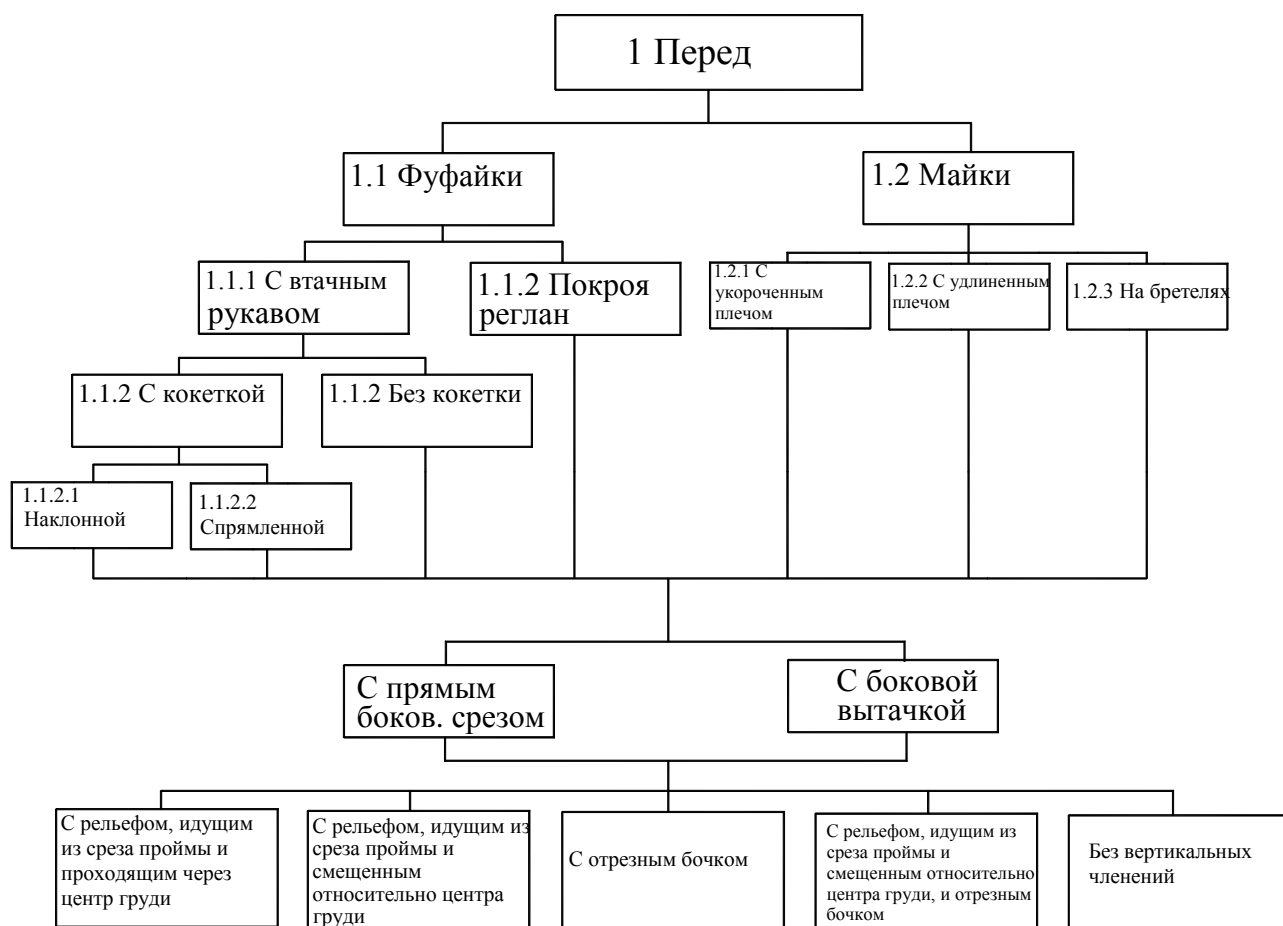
1 Перед

1.1 Фуфайки

1.2 Майки

1.1.1 С втачным рукавом

1.1.2 Покроя реглан

1.2.1 С укороченным плечом

1.2.2 С удлиненным плечом

1.2.3 На бретелях

1.1.2 С кокеткой

1.1.2 Без кокетки

1.1.2.1 Наклонной

1.1.2.2 Спрямленной

С прямым боков. срезом

С боковой вытачкой

С рельефом, идущим из среза проймы и проходящим через центр груди

С рельефом, идущим из среза проймы и смещенным относительно центра груди

С отрезным бочком

С рельефом, идущим из среза проймы и смещенным относительно центра груди, и отрезным бочком

Без вертикальных членений